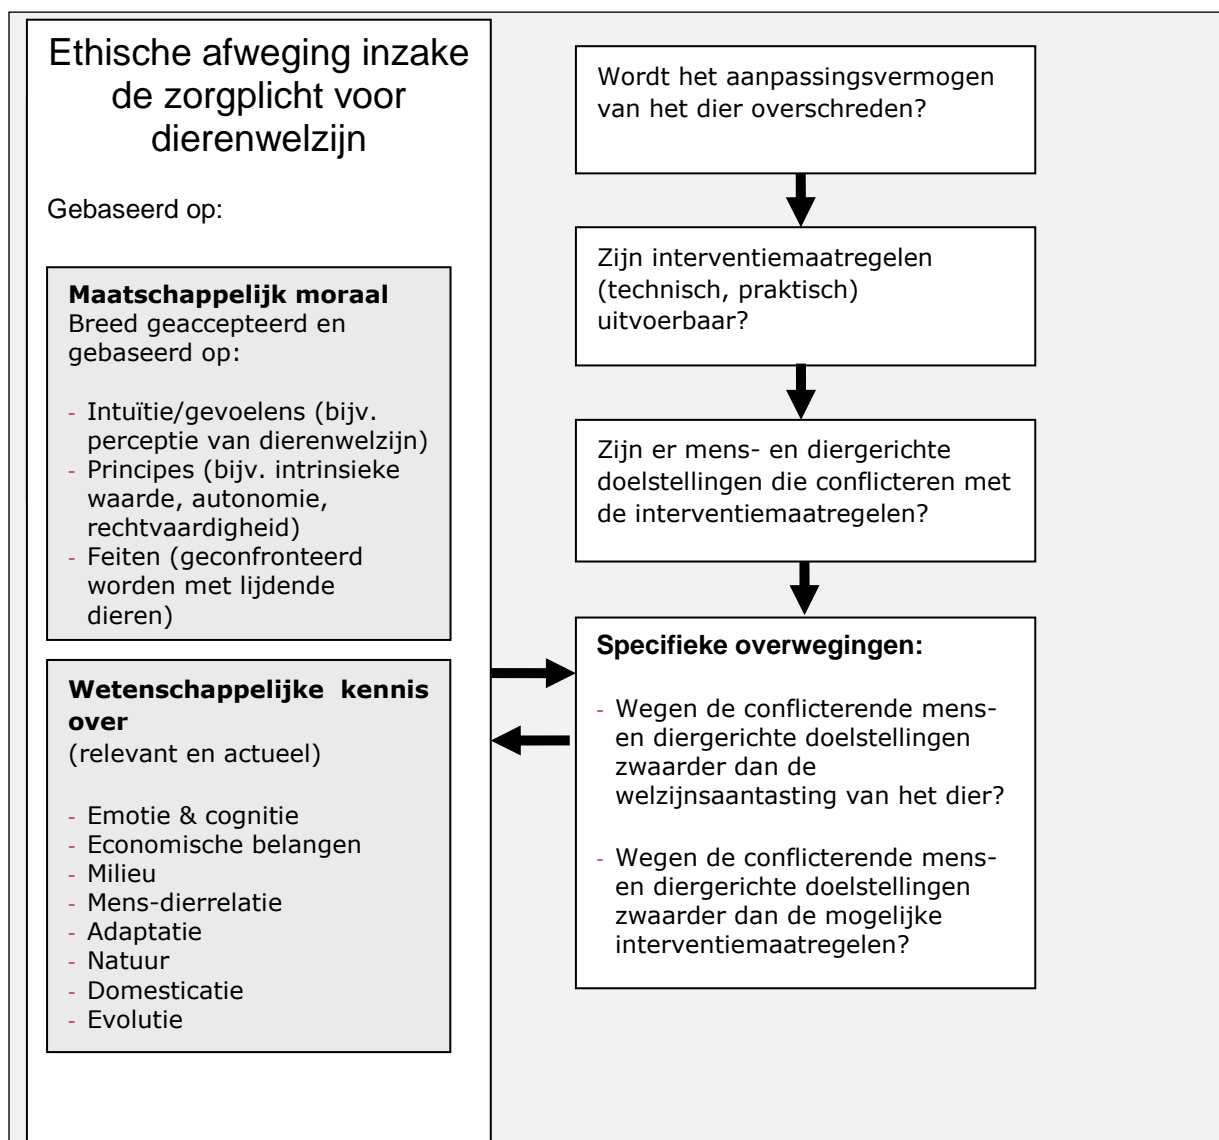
Ethische afweging inzake de zorgplicht voor dierenwelzijn

Gebaseerd op:

**Maatschappelijk moraal**
Breed geaccepteerd en gebaseerd op:

- Intuïtie/gevoelens (bijv. perceptie van dierenwelzijn)
- Principes (bijv. intrinsieke waarde, autonomie, rechtvaardigheid)
- Feiten (geconfronteerd worden met lijdende dieren)

**Wetenschappelijke kennis over**
(relevant en actueel)

- Emotie & cognitie
- Economische belangen
- Milieu
- Mens-dierrelatie
- Adaptatie
- Natuur
- Domesticatie
- Evolutie

Wordt het aanpassingsvermogen van het dier overschreden?

Zijn interventiemaatregelen (technisch, praktisch) uitvoerbaar?

Zijn er mens- en diergerichte doelstellingen die conflicteren met de interventiemaatregelen?

**Specifieke overwegingen:**

- Wegen de conflicterende mens- en diergerichte doelstellingen zwaarder dan de welzijnsaantasting van het dier?

- Wegen de conflicterende mens- en diergerichte doelstellingen zwaarder dan de mogelijke interventiemaatregelen?